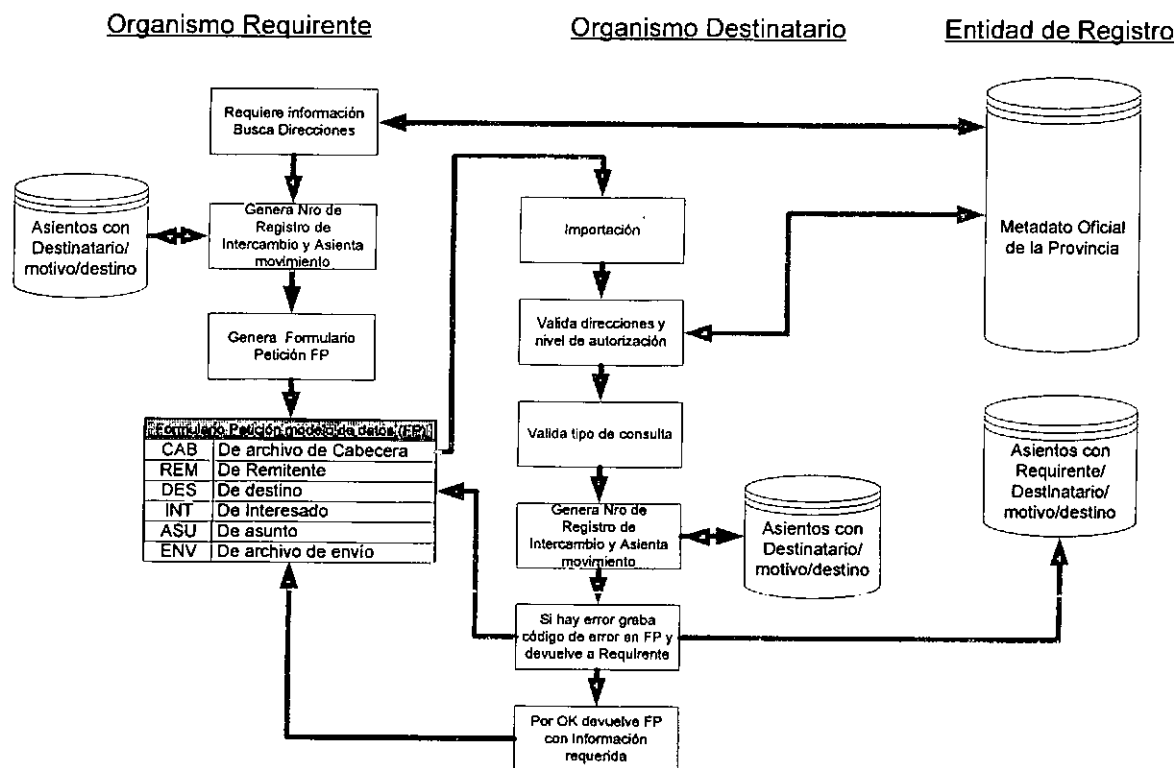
Organismo Requirente

Organismo Destinatario

Entidad de Registro

Requiere información Busca Direcciones

Asientos con Destinatario/ motivo/destino

Genera Nro de Registro de Intercambio y Asienta movimiento

Genera Formulario Petición FP

| Formulario Petición modelo de datos (FP) | |
|---|---|
| CAB | De archivo de Cabecera |
| REM | De Remitente |
| DES | De destino |
| INT | De Interesado |
| ASU | De asunto |
| ENV | De archivo de envío |

Importación

Valida direcciones y nivel de autorización

Valida tipo de consulta

Genera Nro de Registro de Intercambio y Asienta movimiento

Asientos con Destinatario/ motivo/destino

Si hay error graba código de error en FP y devuelve a Requirente

Por OK devuelve FP con Información requerida

Metadato Oficial de la Provincia

Asientos con Requirente/ Destinatario/ motivo/destino